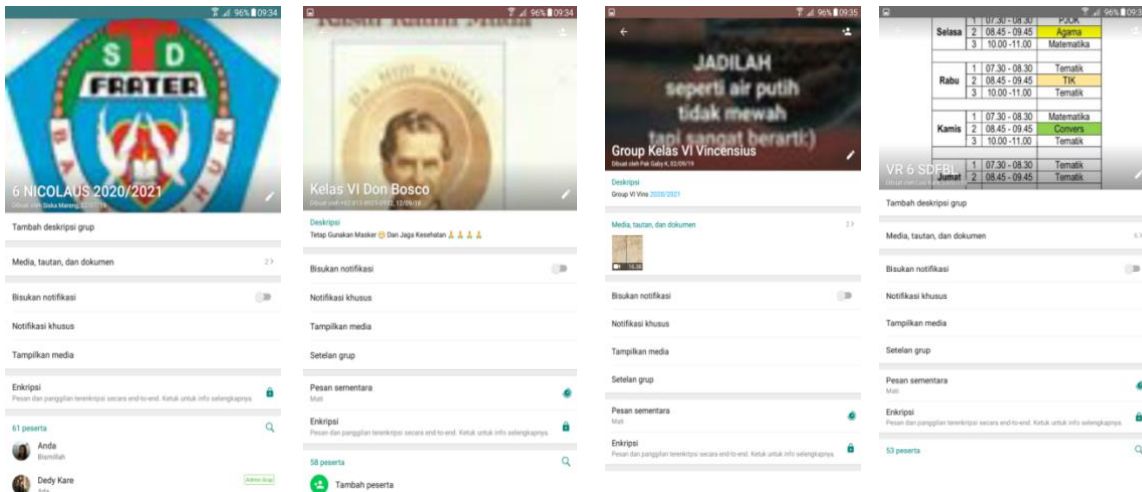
96% 09:34

S D FRATER

6 NICOLAUS 2020/2021
Dibuat oleh Siska Mareng, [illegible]

Tambah deskripsi grup

Media, tautan, dan dokumen 2 >

Bisukan notifikasi

Notifikasi khusus

Tampilkan media

Enkripsi
Pesan dan panggilan terenkripsi secara end-to-end. Ketuk untuk info selengkapnya.

61 peserta

Anda
Bismillah

Dedy Kare
Ada
Admin Grup

96% 09:34

Kelas VI Don Bosco
Dibuat oleh +62 813-8923-0932, 12/09/18

Deskripsi
Tetap Gunakan Masker Dan Jaga Kesehatan

Bisukan notifikasi

Notifikasi khusus

Tampilkan media

Setelan grup

Pesan sementara
Mati

Enkripsi
Pesan dan panggilan terenkripsi secara end-to-end. Ketuk untuk info selengkapnya.

58 peserta

Tambah peserta

96% 09:35

JADILAH
seperti air putih
tidak mewah
tapi sangat berarti:)

Group Kelas VI Vincensius
Dibuat oleh Pak Gaby K, 02/09/19

Deskripsi
Group VI Vins 2020/2021

Media, tautan, dan dokumen 2 >

Bisukan notifikasi

Notifikasi khusus

Tampilkan media

Setelan grup

Pesan sementara
Mati

Enkripsi
Pesan dan panggilan terenkripsi secara end-to-end. Ketuk untuk info selengkapnya.

96% 09:3

| | 1 | 07.30 - 08.30 | PJOK |
|---|---|---|---|
| Selasa | 2 | 08.45 - 09.45 | Agama |
| | 3 | 10.00 - 11.00 | Matematika |
| | 1 | 07.30 - 08.30 | Tematik |
| Rabu | 2 | 08.45 - 09.45 | TIK |
| | 3 | 10.00 - 11.00 | Tematik |
| | 1 | 07.30 - 08.30 | Matematika |
| Kamis | 2 | 08.45 - 09.45 | Convers |
| | 3 | 10.00 - 11.00 | Tematik |
| | 1 | 07.30 - 08.30 | Tematik |
| Jumat | 2 | 08.45 - 09.45 | Tematik |

VR 6 SDFBL

Tambah deskripsi grup

Media, tautan, dan dokumen

Bisukan notifikasi

Notifikasi khusus

Tampilkan media

Setelan grup

Pesan sementara
Mati

Enkripsi
Pesan dan panggilan terenkripsi secara end-to-end. Ketuk untuk info selengkapnya.

53 peserta